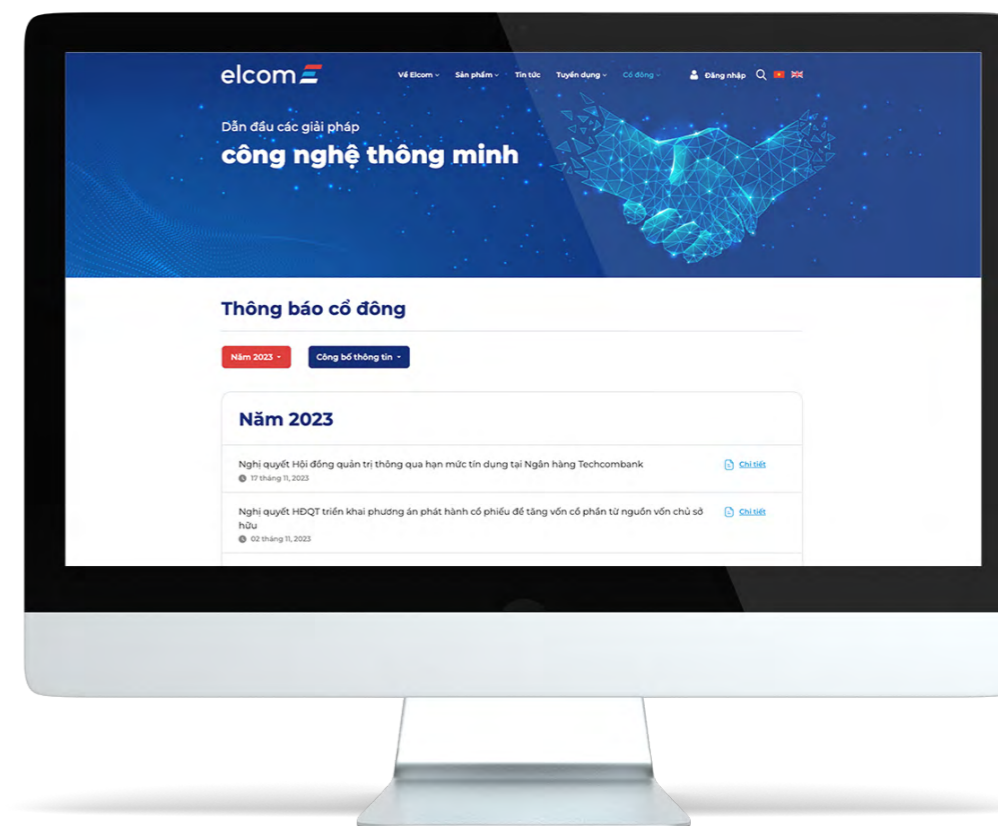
elcom

Về Elcom Sản phẩm Tin tức Tuyển dụng Cổ đông Đăng nhập

Dẫn đầu các giải pháp
công nghệ thông minh

Thông báo cổ đông

Năm 2023 Công bố thông tin

Năm 2023

Nghị quyết Hội đồng quản trị thông qua hạn mức tín dụng tại Ngân hàng Techcombank
17 tháng 11, 2023
Chi tiết

Nghị quyết HĐQT triển khai phương án phát hành cổ phiếu để tăng vốn cổ phần từ nguồn vốn chủ sở hữu
02 tháng 11, 2023
Chi tiết